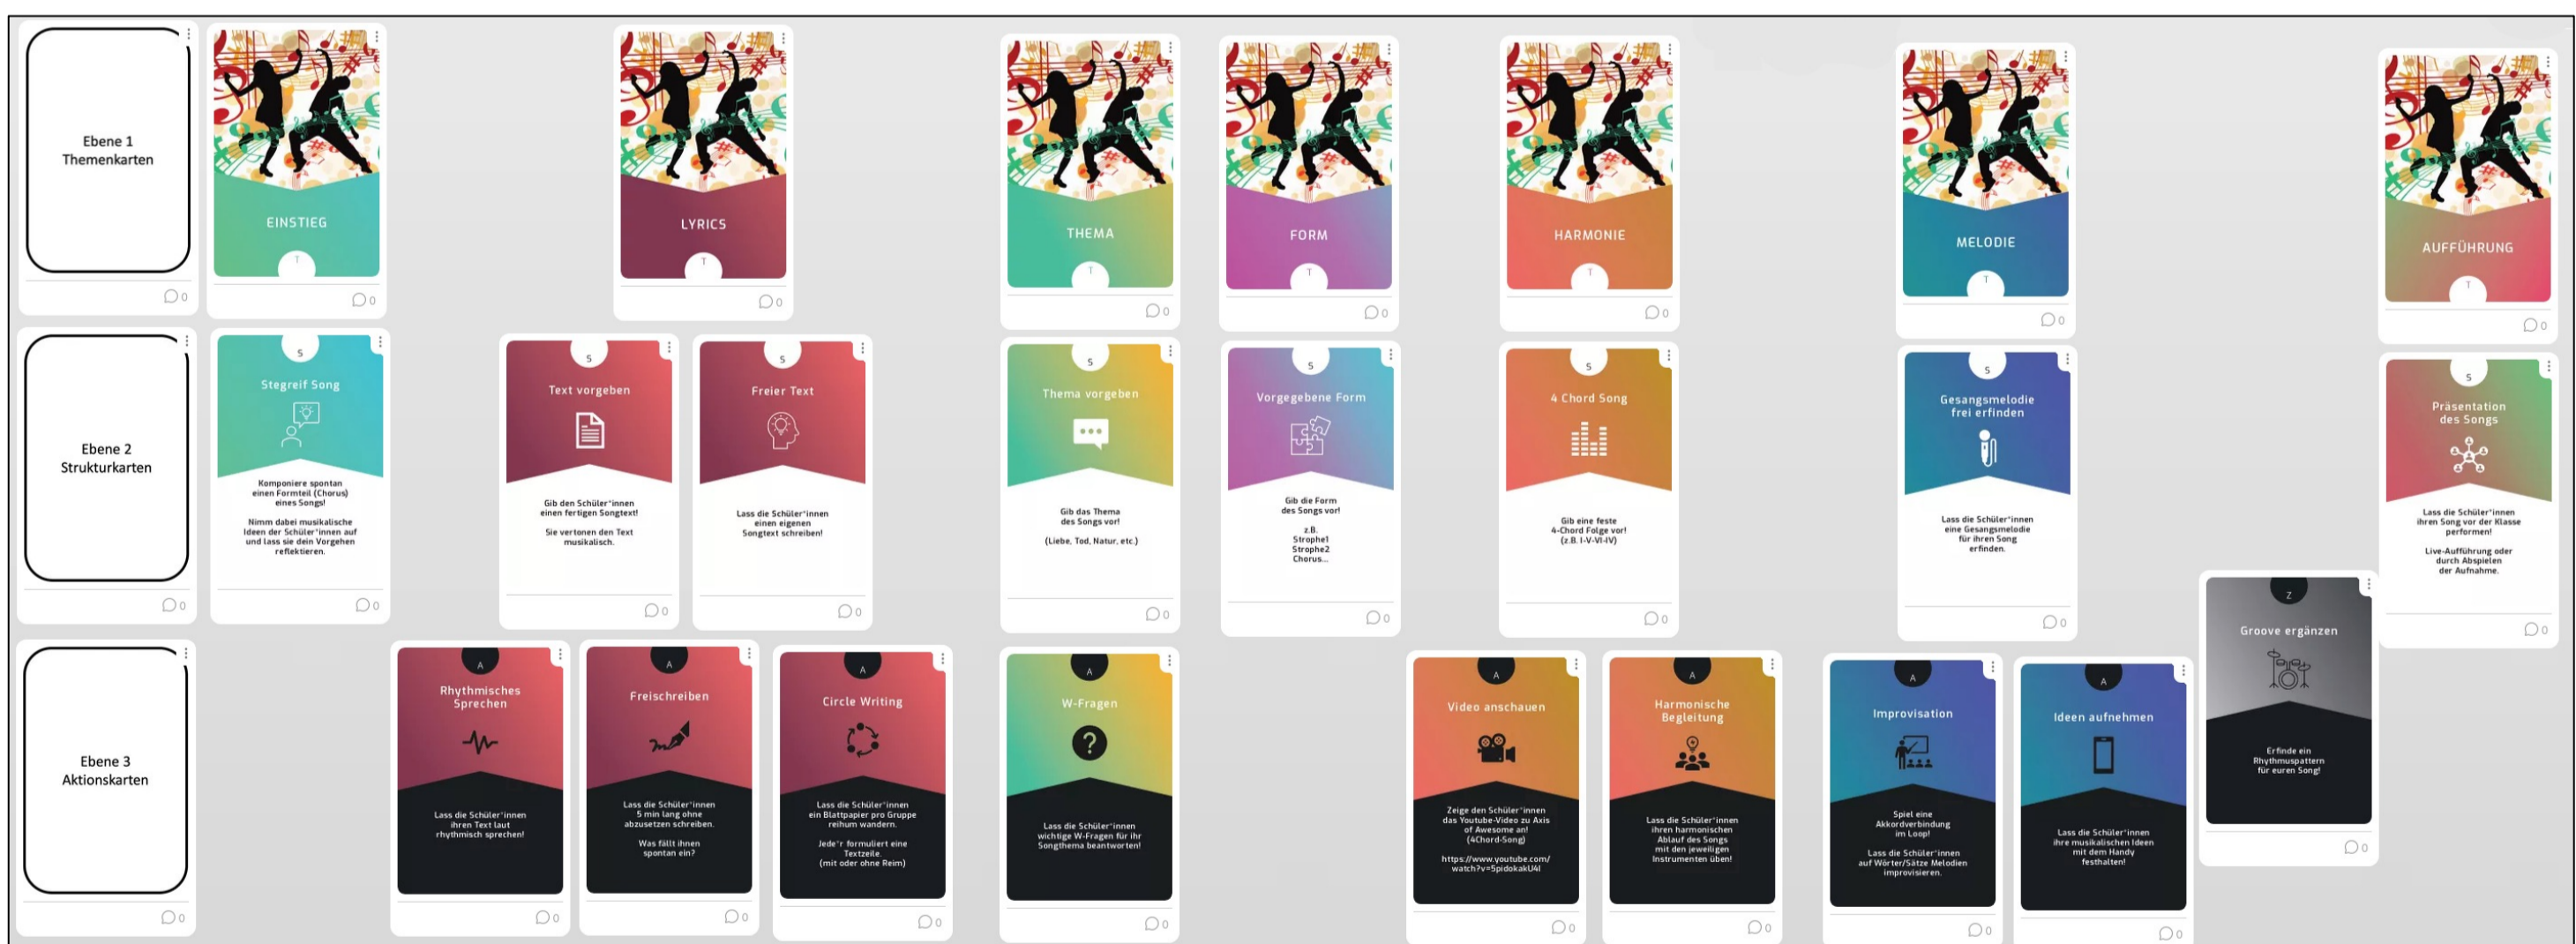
Ebene 1
Themenkarten

0

EINSTIEG
T
0

LYRICS
T
0

THEMA
T
0

FORM
T
0

HARMONIE
T
0

MELODIE
T
0

AUFFÜHRUNG
T
0

Ebene 2
Strukturkarten

0

S
Stegreif Song
Komponiere spontan einen Formteil (Chorus) eines Songs!
Nimm dabei musikalische Ideen der Schüler*innen auf und lass sie dein Vorgehen reflektieren.
0

S
Text vorgeben
Gib den Schüler*innen einen fertigen Songtext!
Sie vertonen den Text musikalisch.
0

S
Freier Text
Lass die Schüler*innen einen eigenen Songtext schreiben!
0

S
Thema vorgeben
Gib das Thema des Songs vor!
(Liebe, Tod, Natur, etc.)
0

S
Vorgegebene Form
Gib die Form des Songs vor!
z.B.
Strophe1
Strophe2
Chorus...
0

S
4 Chord Song
Gib eine feste 4-Chord Folge vor!
(z.B. I-V-VI-IV)
0

S
Gesangsmelodie frei erfinden
Lass die Schüler*innen eine Gesangsmelodie für ihren Song erfinden.
0

S
Präsentation des Songs
Lass die Schüler*innen ihren Song vor der Klasse performen!
Live-Aufführung oder durch Abspielen der Aufnahme.
0

Z
Groove ergänzen
Erfinde ein Rhythmuspattern für euren Song!
0

Ebene 3
Aktionskarten

0

A
Rhythmisches Sprechen
Lass die Schüler*innen ihren Text laut rhythmisch sprechen!
0

A
Freischreiben
Lass die Schüler*innen 5 min lang ohne abzusetzen schreiben.
Was fällt ihnen spontan ein?
0

A
Circle Writing
Lass die Schüler*innen ein Blattpapier pro Gruppe reihum wandern.
Jede*r formuliert eine Textzeile.
(mit oder ohne Reim)
0

A
W-Fragen
Lass die Schüler*innen wichtige W-Fragen für ihr Songthema beantworten!
0

A
Video anschauen
Zeige den Schüler*innen das Youtube-Video zu Axis of Awesome an!
(4Chord-Song)
https://www.youtube.com/watch?v=5pidokakU4I
0

A
Harmonische Begleitung
Lass die Schüler*innen ihren harmonischen Ablauf des Songs mit den jeweiligen Instrumenten üben!
0

A
Improvisation
Spiel eine Akkordverbindung im Loop!
Lass die Schüler*innen auf Wörter/Sätze Melodien improvisieren.
0

A
Ideen aufnehmen
Lass die Schüler*innen ihre musikalischen Ideen mit dem Handy festhalten!
0